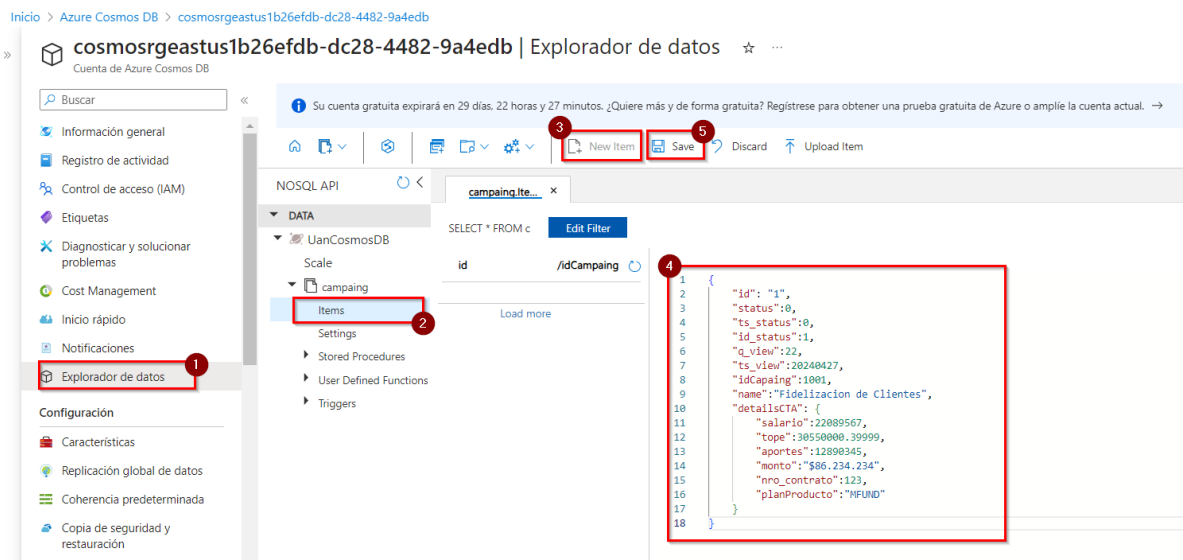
Inicio > Azure Cosmos DB > cosmosrgeastus1b26efdb-dc28-4482-9a4edb

cosmosrgeastus1b26efdb-dc28-4482-9a4edb | Explorador de datos ☆ ···
Cuenta de Azure Cosmos DB

Buscar

Información general
Registro de actividad
Control de acceso (IAM)
Etiquetas
Diagnosticar y solucionar problemas
Cost Management
Inicio rápido
Notificaciones
Explorador de datos 1
Configuración
Características
Replicación global de datos
Coherencia predeterminada
Copia de seguridad y restauración

Su cuenta gratuita expirará en 29 días, 22 horas y 27 minutos. ¿Quiere más y de forma gratuita? Regístrese para obtener una prueba gratuita de Azure o amplíe la cuenta actual. →

3 New Item 5 Save Discard Upload Item

NOSQL API
DATA
UanCosmosDB
Scale
campaing
Items 2
Settings
Stored Procedures
User Defined Functions
Triggers

campaing.Ite... ×
SELECT * FROM c Edit Filter
id /idCampaing
Load more

4
1 {
2 "id": "1",
3 "status":0,
4 "ts_status":0,
5 "id_status":1,
6 "q_view":22,
7 "ts_view":20240427,
8 "idCapaing":1001,
9 "name":"Fidelizacion de Clientes",
10 "detailsCTA": {
11 "salario":22089567,
12 "tope":30550000.39999,
13 "aportes":12890345,
14 "monto":"$86.234.234",
15 "nro_contrato":123,
16 "planProducto":"MFUND"
17 }
18 }